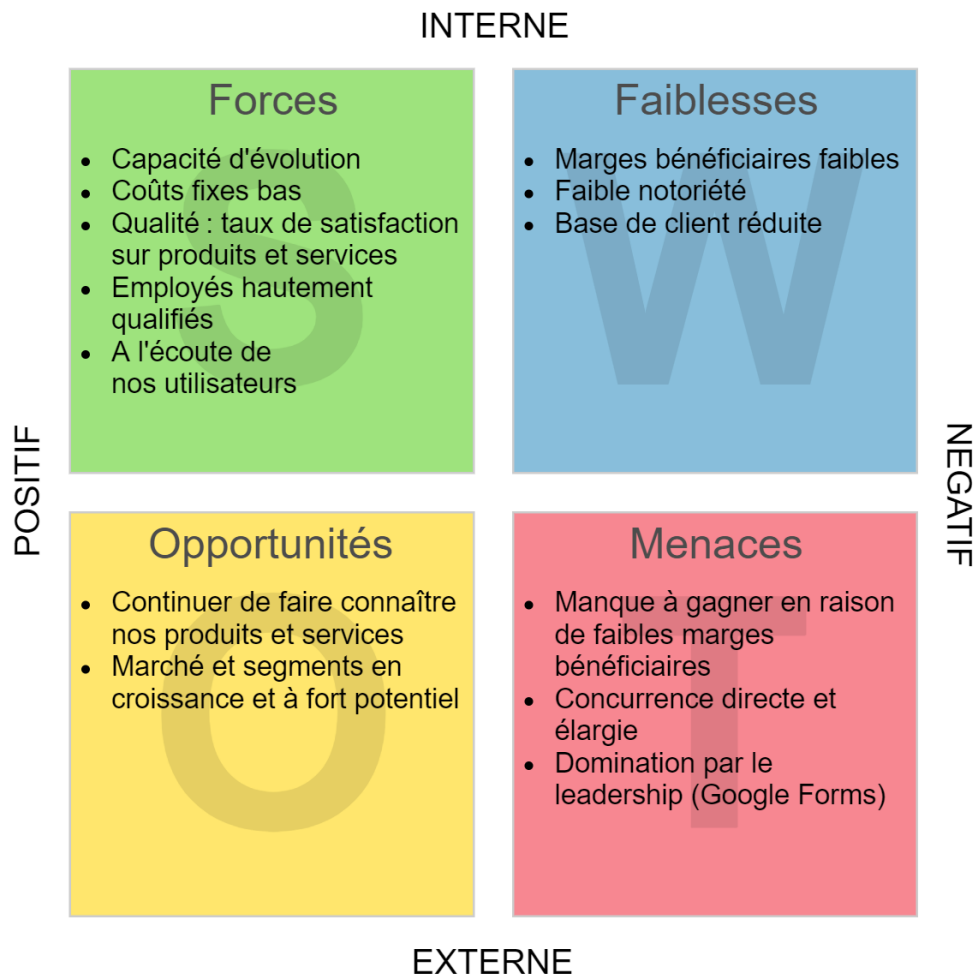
INTERNE

POSITIF

NEGATIF

S

Forces

- Capacité d'évolution
- Coûts fixes bas
- Qualité : taux de satisfaction sur produits et services
- Employés hautement qualifiés
- A l'écoute de nos utilisateurs

W

Faiblesses

- Marges bénéficiaires faibles
- Faible notoriété
- Base de client réduite

O

Opportunités

- Continuer de faire connaître nos produits et services
- Marché et segments en croissance et à fort potentiel

T

Menaces

- Manque à gagner en raison de faibles marges bénéficiaires
- Concurrence directe et élargie
- Domination par le leadership (Google Forms)

EXTERNE